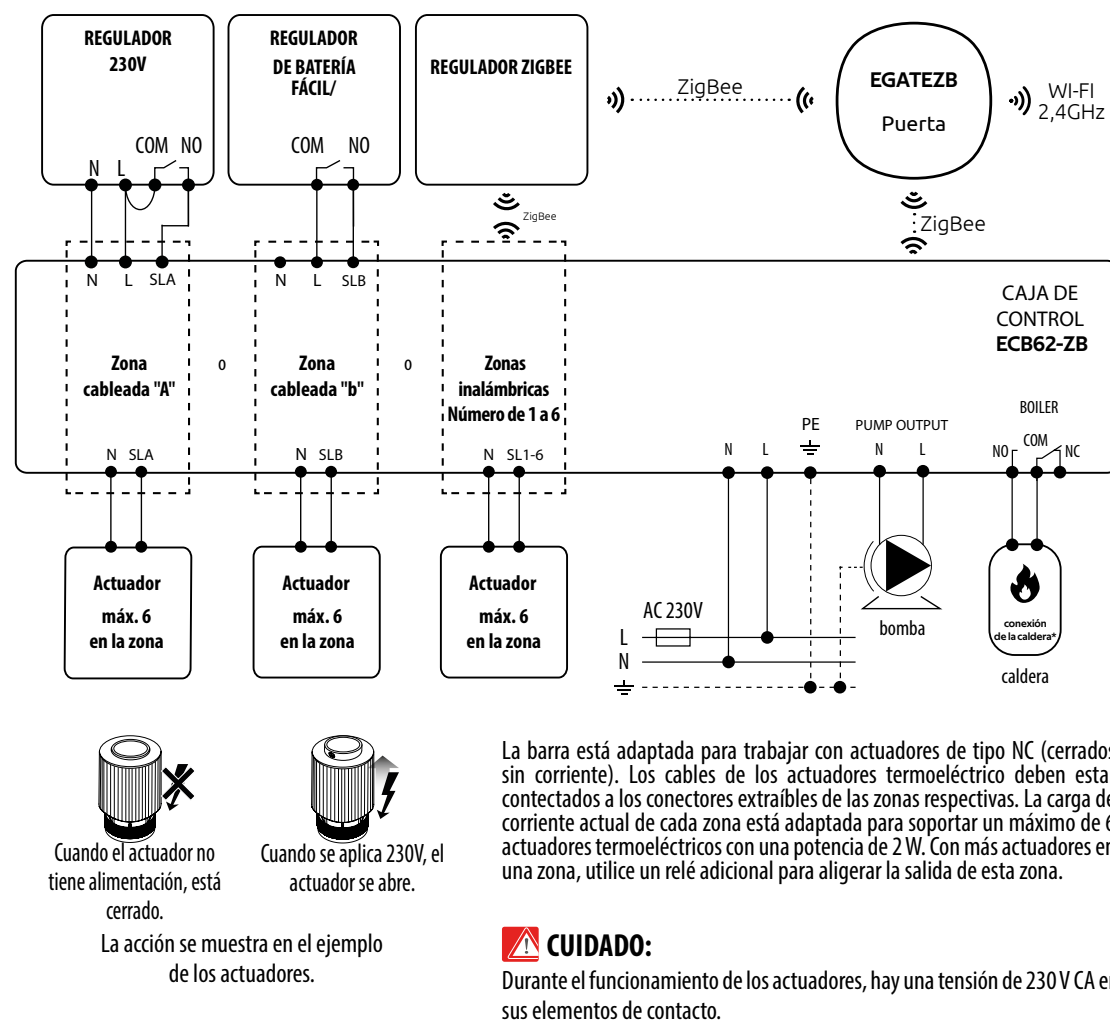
REGULADOR 230V

N L COM NO

REGULADOR DE BATERÍA FÁCIL/

COM NO

REGULADOR ZIGBEE

ZigBee

EGATEZB
Puerta

WI-FI 2,4GHz

ZigBee

ZigBee

N L SLA

N L SLB

CAJA DE CONTROL
ECB62-ZB

Zona cableada "A"

o

Zona cableada "b"

o

Zonas inalámbricas Número de 1 a 6

N SLA

N SLB

N SL1-6

N L PE

PUMP OUTPUT
N L

BOILER
NO COM NC

Actuador máx. 6 en la zona

Actuador máx. 6 en la zona

Actuador máx. 6 en la zona

AC 230V
L
N

bomba

conexión de la caldera*

caldera

Cuando el actuador no tiene alimentación, está cerrado.

Cuando se aplica 230V, el actuador se abre.

La acción se muestra en el ejemplo de los actuadores.

La barra está adaptada para trabajar con actuadores de tipo NC (cerrados sin corriente). Los cables de los actuadores termoeléctrico deben esta contectados a los conectores extraíbles de las zonas respectivas. La carga de corriente actual de cada zona está adaptada para soportar un máximo de 6 actuadores termoeléctricos con una potencia de 2 W. Con más actuadores en una zona, utilice un relé adicional para aligerar la salida de esta zona.

CUIDADO:

Durante el funcionamiento de los actuadores, hay una tensión de 230 V CA en sus elementos de contacto.